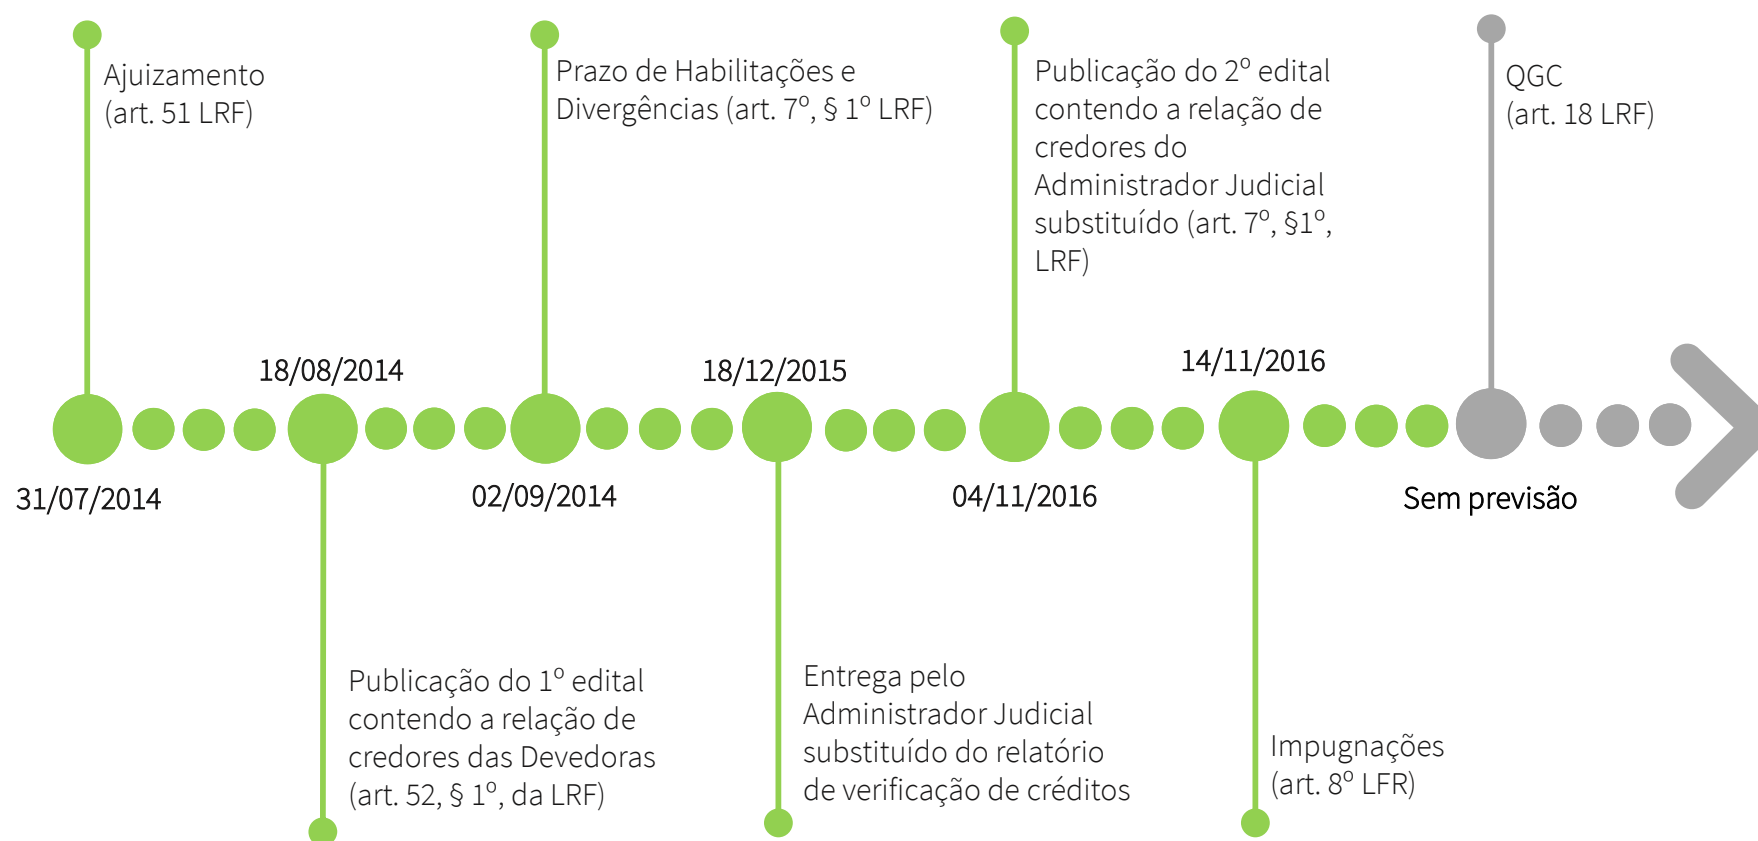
Ajuizamento
(art. 51 LRF)

Prazo de Habilitações e Divergências (art. 7º, § 1º LRF)

Publicação do 2º edital contendo a relação de credores do Administrador Judicial substituído (art. 7º, §1º, LRF)

QGC
(art. 18 LRF)

18/08/2014

18/12/2015

14/11/2016

31/07/2014

02/09/2014

04/11/2016

Sem previsão

Publicação do 1º edital contendo a relação de credores das Devedoras (art. 52, § 1º, da LRF)

Entrega pelo Administrador Judicial substituído do relatório de verificação de créditos

Impugnações
(art. 8º LFR)